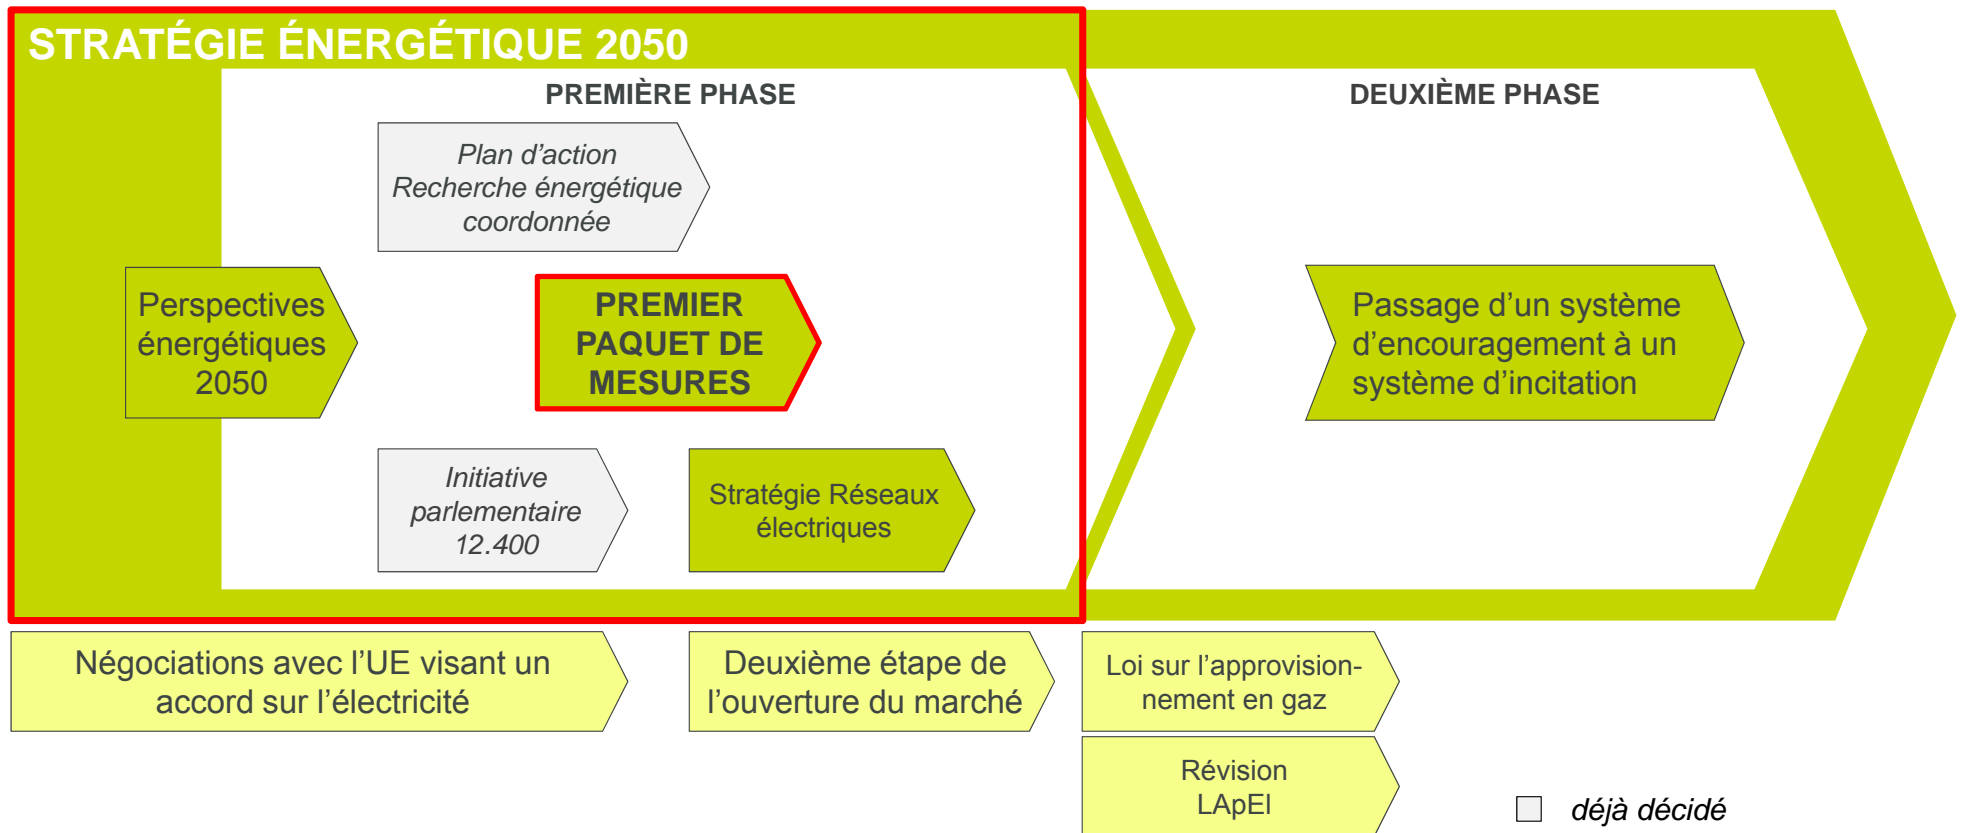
STRATÉGIE ÉNERGÉTIQUE 2050

PREMIÈRE PHASE

Plan d'action Recherche énergétique coordonnée

Perspectives énergétiques 2050

PREMIER PAQUET DE MESURES

Initiative parlementaire 12.400

Stratégie Réseaux électriques

DEUXIÈME PHASE

Passage d'un système d'encouragement à un système d'incitation

Négociations avec l'UE visant un accord sur l'électricité

Deuxième étape de l'ouverture du marché

Loi sur l'approvisionnement en gaz

Révision LApEl

déjà décidé